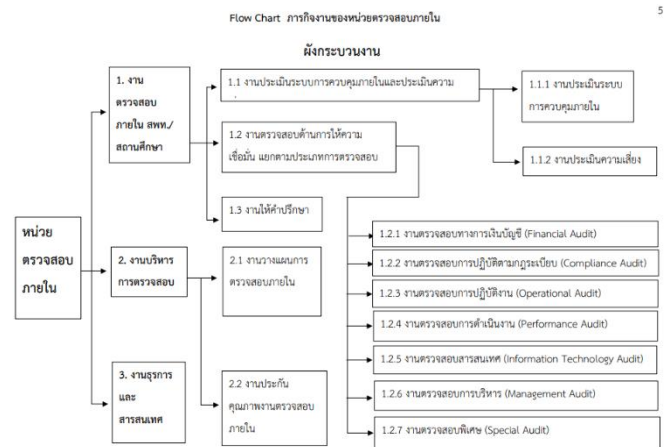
5

Flow Chart ภารกิจงานของหน่วยตรวจสอบภายใน

ผังกระบวนงาน

หน่วยตรวจสอบภายใน

1. งานตรวจสอบภายใน สพท./สถานศึกษา

1.1 งานประเมินระบบการควบคุมภายในและประเมินความ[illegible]

1.1.1 งานประเมินระบบการควบคุมภายใน

1.1.2 งานประเมินความเสี่ยง

1.2 งานตรวจสอบด้านการให้ความเชื่อมั่น แยกตามประเภทการตรวจสอบ

1.3 งานให้คำปรึกษา

1.2.1 งานตรวจสอบทางการเงินบัญชี (Financial Audit)

1.2.2 งานตรวจสอบการปฏิบัติตามกฎระเบียบ (Compliance Audit)

1.2.3 งานตรวจสอบการปฏิบัติงาน (Operational Audit)

1.2.4 งานตรวจสอบการดำเนินงาน (Performance Audit)

1.2.5 งานตรวจสอบสารสนเทศ (Information Technology Audit)

1.2.6 งานตรวจสอบการบริหาร (Management Audit)

1.2.7 งานตรวจสอบพิเศษ (Special Audit)

2. งานบริหารการตรวจสอบ

2.1 งานวางแผนการตรวจสอบภายใน

2.2 งานประกันคุณภาพงานตรวจสอบภายใน

3. งานธุรการและสารสนเทศ